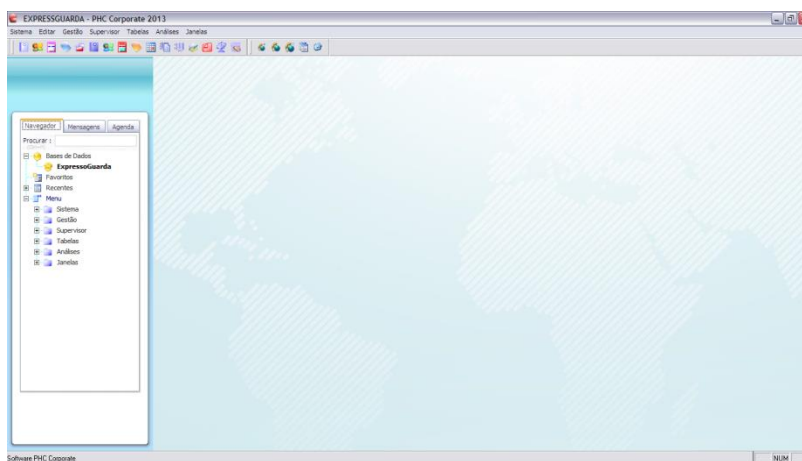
EXPRESSGUARDA - PHC Corporate 2013

Sistema Editar Gestão Supervisor Tabelas Análises Janelas

Navegador Mensagens Agenda

Procurar :

Bases de Dados
ExpressoGuarda
Favoritos
Recentes
Menu
Sistema
Gestão
Supervisor
Tabelas
Análises
Janelas

Software PHC Corporate

NUM